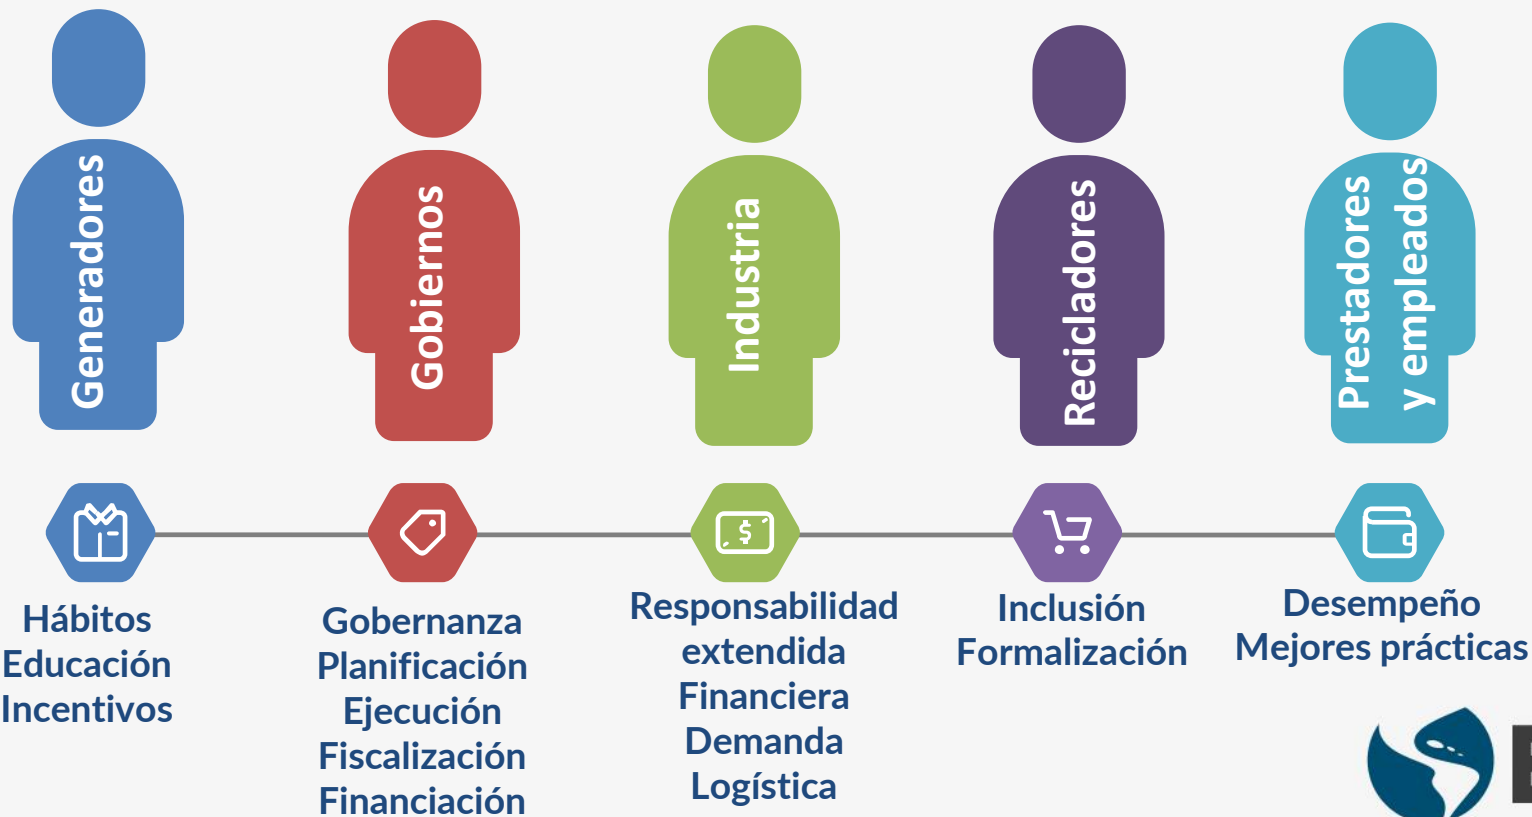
Generadores

Gobiernos

Industria

Recicladores

Prestadores y empleados

Hábitos
Educación
Incentivos

Gobernanza
Planificación
Ejecución
Fiscalización
Financiación

Responsabilidad extendida
Financiera
Demanda
Logística

Inclusión
Formalización

Desempeño
Mejores prácticas